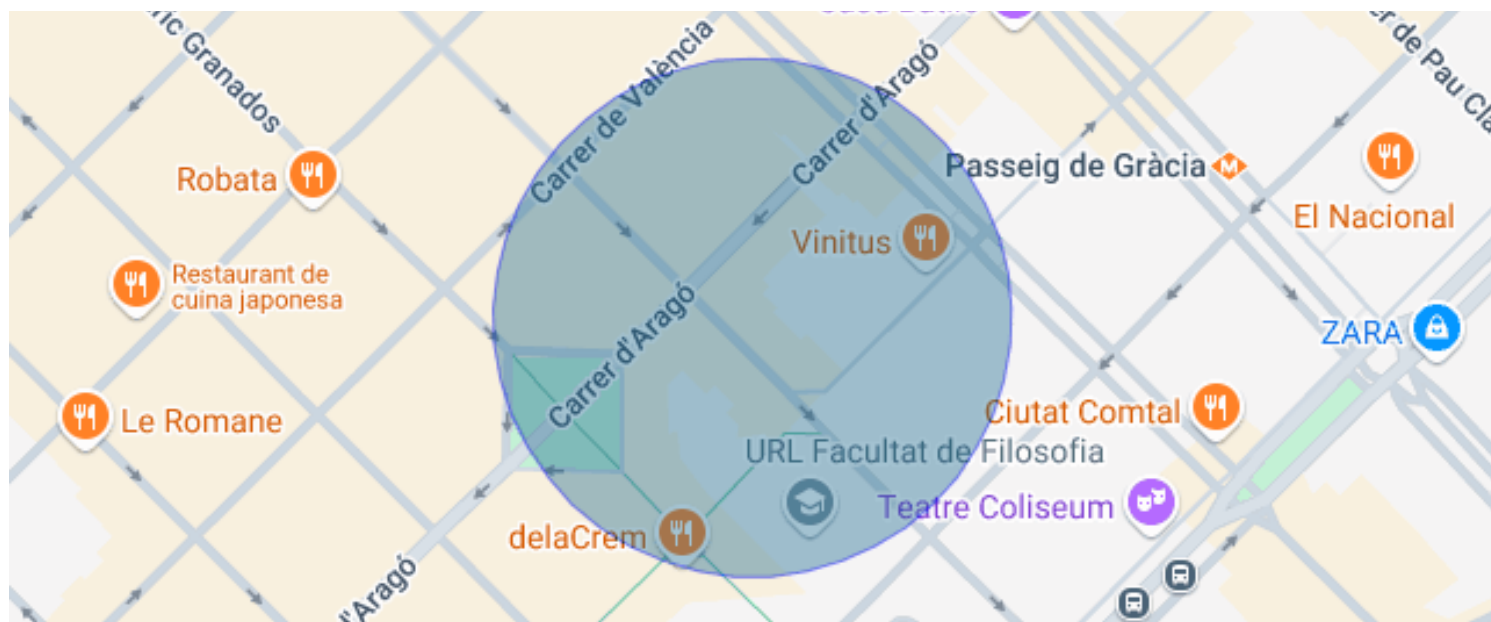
ric Granados

Carrer de València

Carrer d'Aragó

Passeig de Gràcia

r de Pau Cla

Robata

El Nacional

Vinitus

Restaurant de cuina japonesa

Carrer d'Aragó

ZARA

Le Romane

Ciutat Comtal

URL Facultat de Filosofia

Teatre Coliseum

delaCrem

d'Aragó